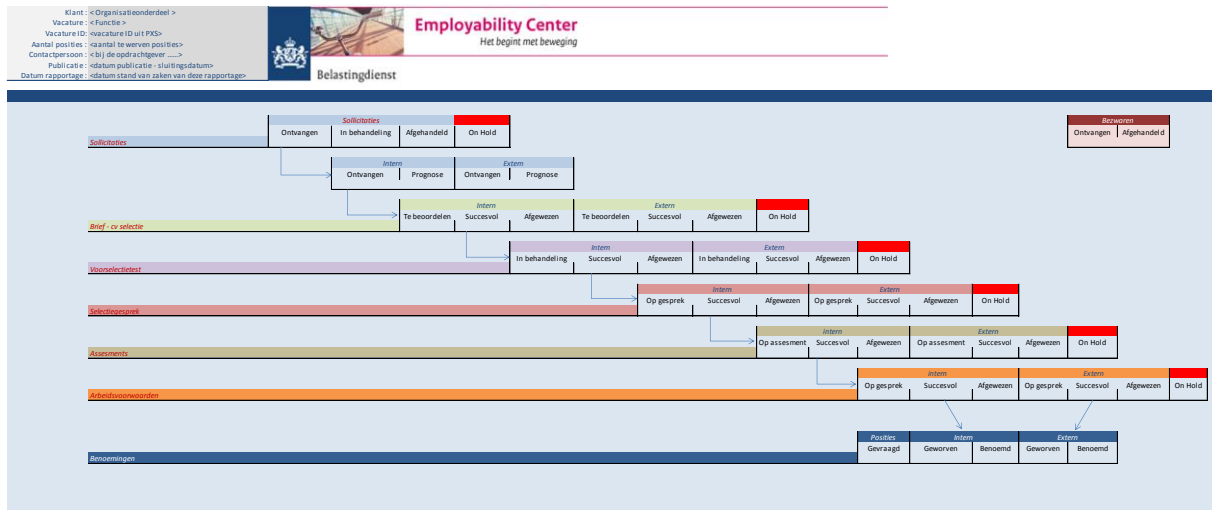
Klant : < Organisatieonderdeel >
Vacature : < Functie >
Vacature ID: <vacature ID uit PXS>
Aantal posities : <aantal te werven posities>
Contactpersoon : < bij de opdrachtgever ......>
Publicatie : <datum publicatie - sluitingsdatum>
Datum rapportage : <datum stand van zaken van deze rapportage>

Belastingdienst

Employability Center
Het begint met beweging

Sollicitaties
Sollicitaties
| Ontvangen | In behandeling | Afgehandeld | On Hold |

Bezwaren
| Ontvangen | Afgehandeld |

| Intern | | Extern | |
|---|---|---|---|
| Ontvangen | Prognose | Ontvangen | Prognose |

Brief - cv selectie
| Intern | | | Extern | | | |
|---|---|---|---|---|---|---|
| Te beoordelen | Succesvol | Afgewezen | Te beoordelen | Succesvol | Afgewezen | On Hold |

Voorselectietest
| Intern | | | Extern | | | |
|---|---|---|---|---|---|---|
| In behandeling | Succesvol | Afgewezen | In behandeling | Succesvol | Afgewezen | On Hold |

Selectiegesprek
| Intern | | | Extern | | | |
|---|---|---|---|---|---|---|
| Op gesprek | Succesvol | Afgewezen | Op gesprek | Succesvol | Afgewezen | On Hold |

Assesments
| Intern | | | Extern | | | |
|---|---|---|---|---|---|---|
| Op assesment | Succesvol | Afgewezen | Op assesment | Succesvol | Afgewezen | On Hold |

Arbeidsvoorwaarden
| Intern | | | Extern | | | |
|---|---|---|---|---|---|---|
| Op gesprek | Succesvol | Afgewezen | Op gesprek | Succesvol | Afgewezen | On Hold |

Benoemingen
| Posities | Intern | | Extern | |
|---|---|---|---|---|
| Gevraagd | Geworven | Benoemd | Geworven | Benoemd |